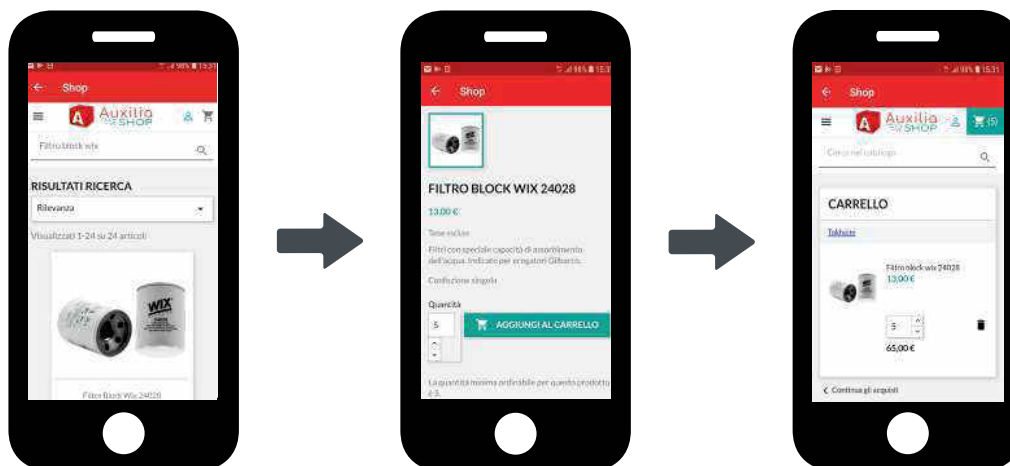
Shop

Auxilia SHOP

Filtro block wix

RISULTATI RICERCA

Rilevanza

Visualizzati 1-24 su 24 articoli

WIX

Filtro Block Wix 24028

Shop

FILTRO BLOCK WIX 24028

13,00 €

Tasse incluse

Filtri con speciale capacità di assorbimento dell'acqua. Indicato per erogatori Gilbarco.

Confezione singola

Quantità

5

AGGIUNGI AL CARRELLO

La quantità minima ordinabile per questo prodotto è 5.

Shop

Auxilia SHOP

(5)

Cerca nel catalogo

CARRELLO

Togliere

Filtro block wix 24028

13,00 €

5

65,00 €

Continua gli acquisti